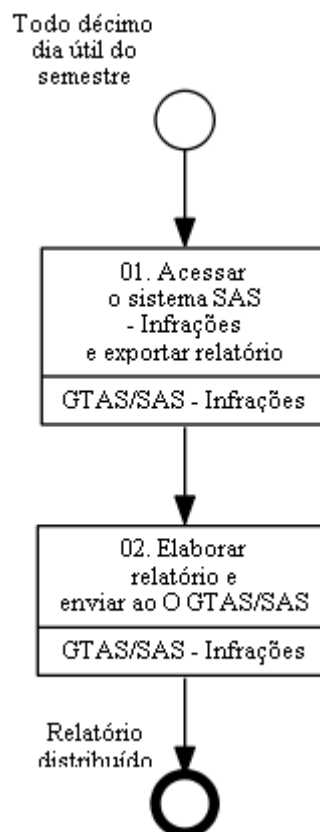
Todo décimo dia útil do semestre

01. Acessar o sistema SAS - Infrações e exportar relatório

GTAS/SAS - Infrações

02. Elaborar relatório e enviar ao O GTAS/SAS

GTAS/SAS - Infrações

Relatório distribuído